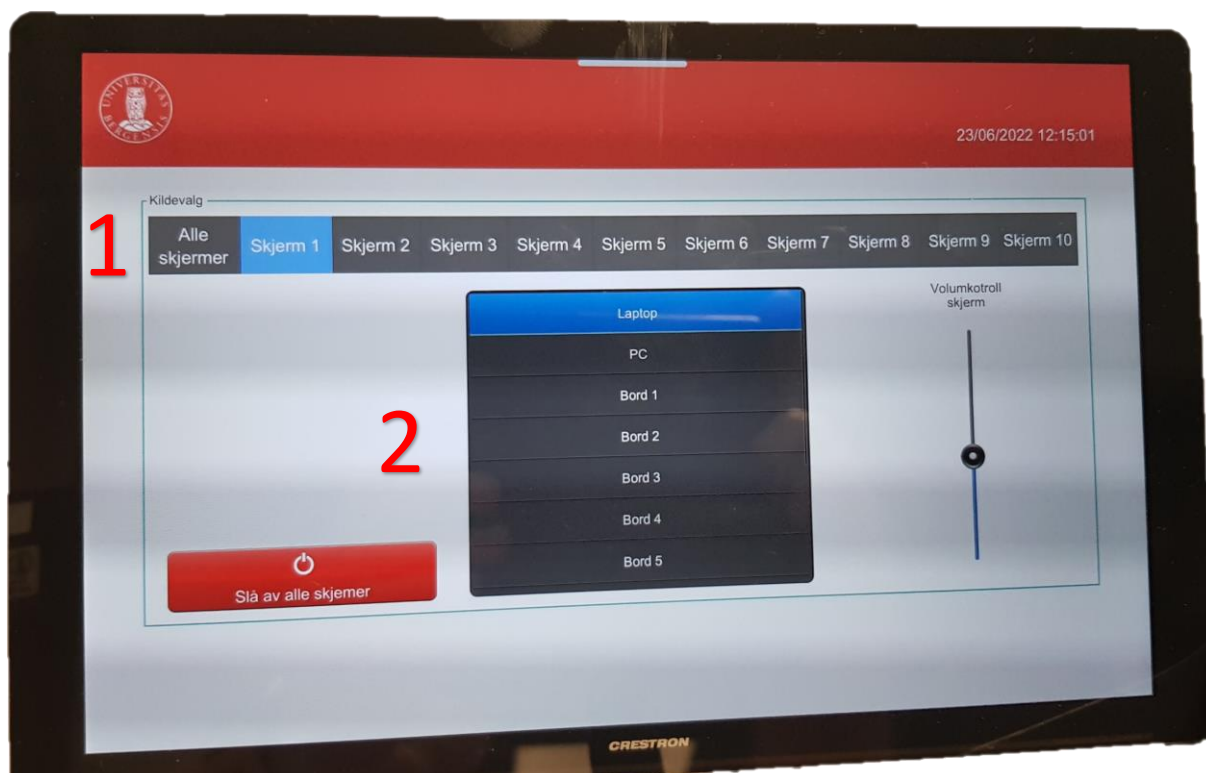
UNIVERSITAS BERGENSIS

23/06/2022 12:15:01

Kildevalg

1

Alle skjermer | Skjerm 1 | Skjerm 2 | Skjerm 3 | Skjerm 4 | Skjerm 5 | Skjerm 6 | Skjerm 7 | Skjerm 8 | Skjerm 9 | Skjerm 10

Laptop
PC
Bord 1
Bord 2
Bord 3
Bord 4
Bord 5

2

Volumkotroll skjerm

Slå av alle skjemer

CRESTRON